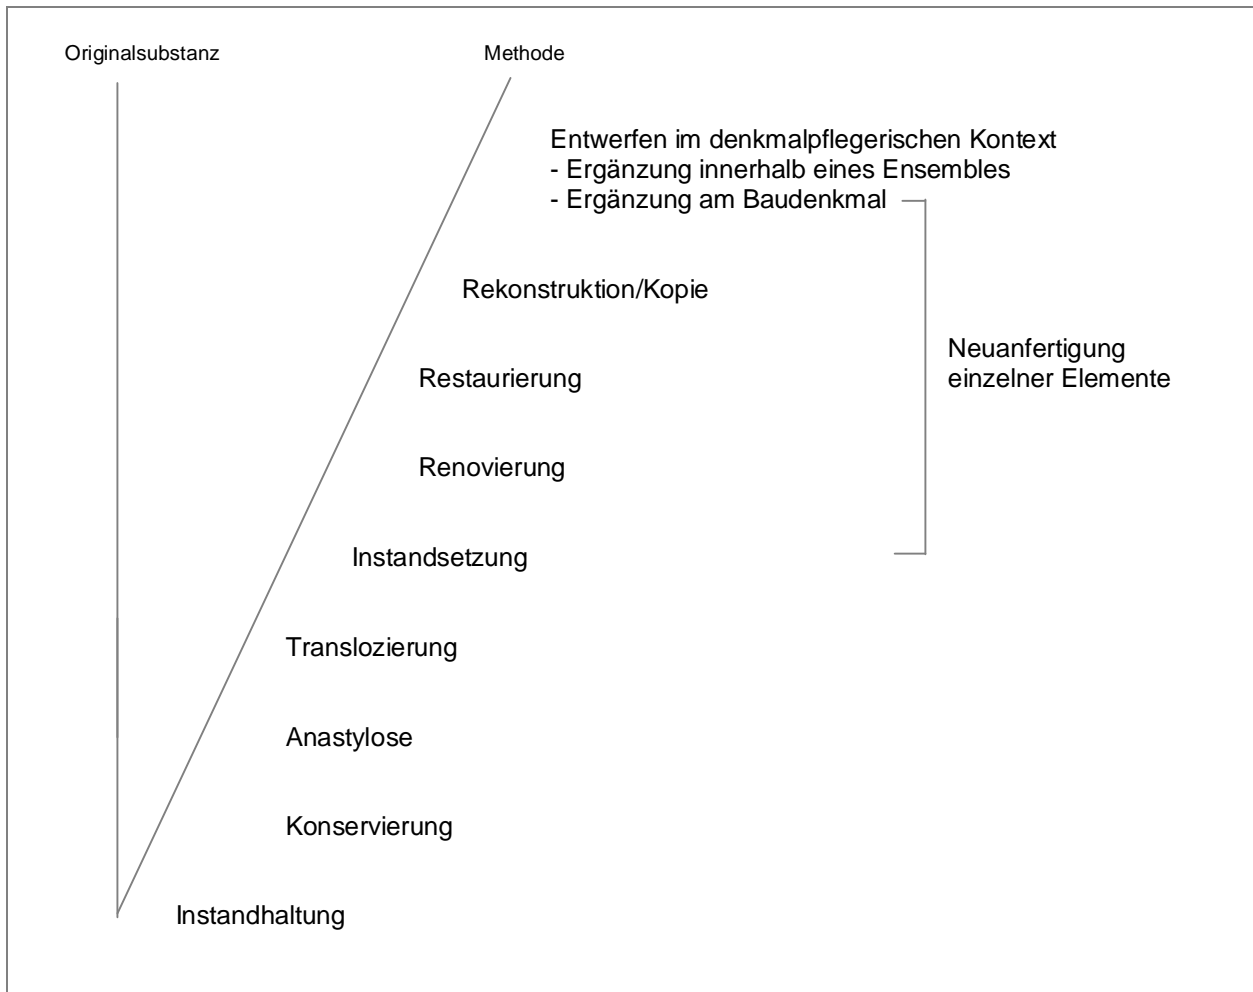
Originalsubstanz

Methode

Entwerfen im denkmalpflegerischen Kontext
- Ergänzung innerhalb eines Ensembles
- Ergänzung am Baudenkmal

Rekonstruktion/Kopie

Neuanfertigung
einzelner Elemente

Restaurierung

Renovierung

Instandsetzung

Translozierung

Anastylose

Konservierung

Instandhaltung